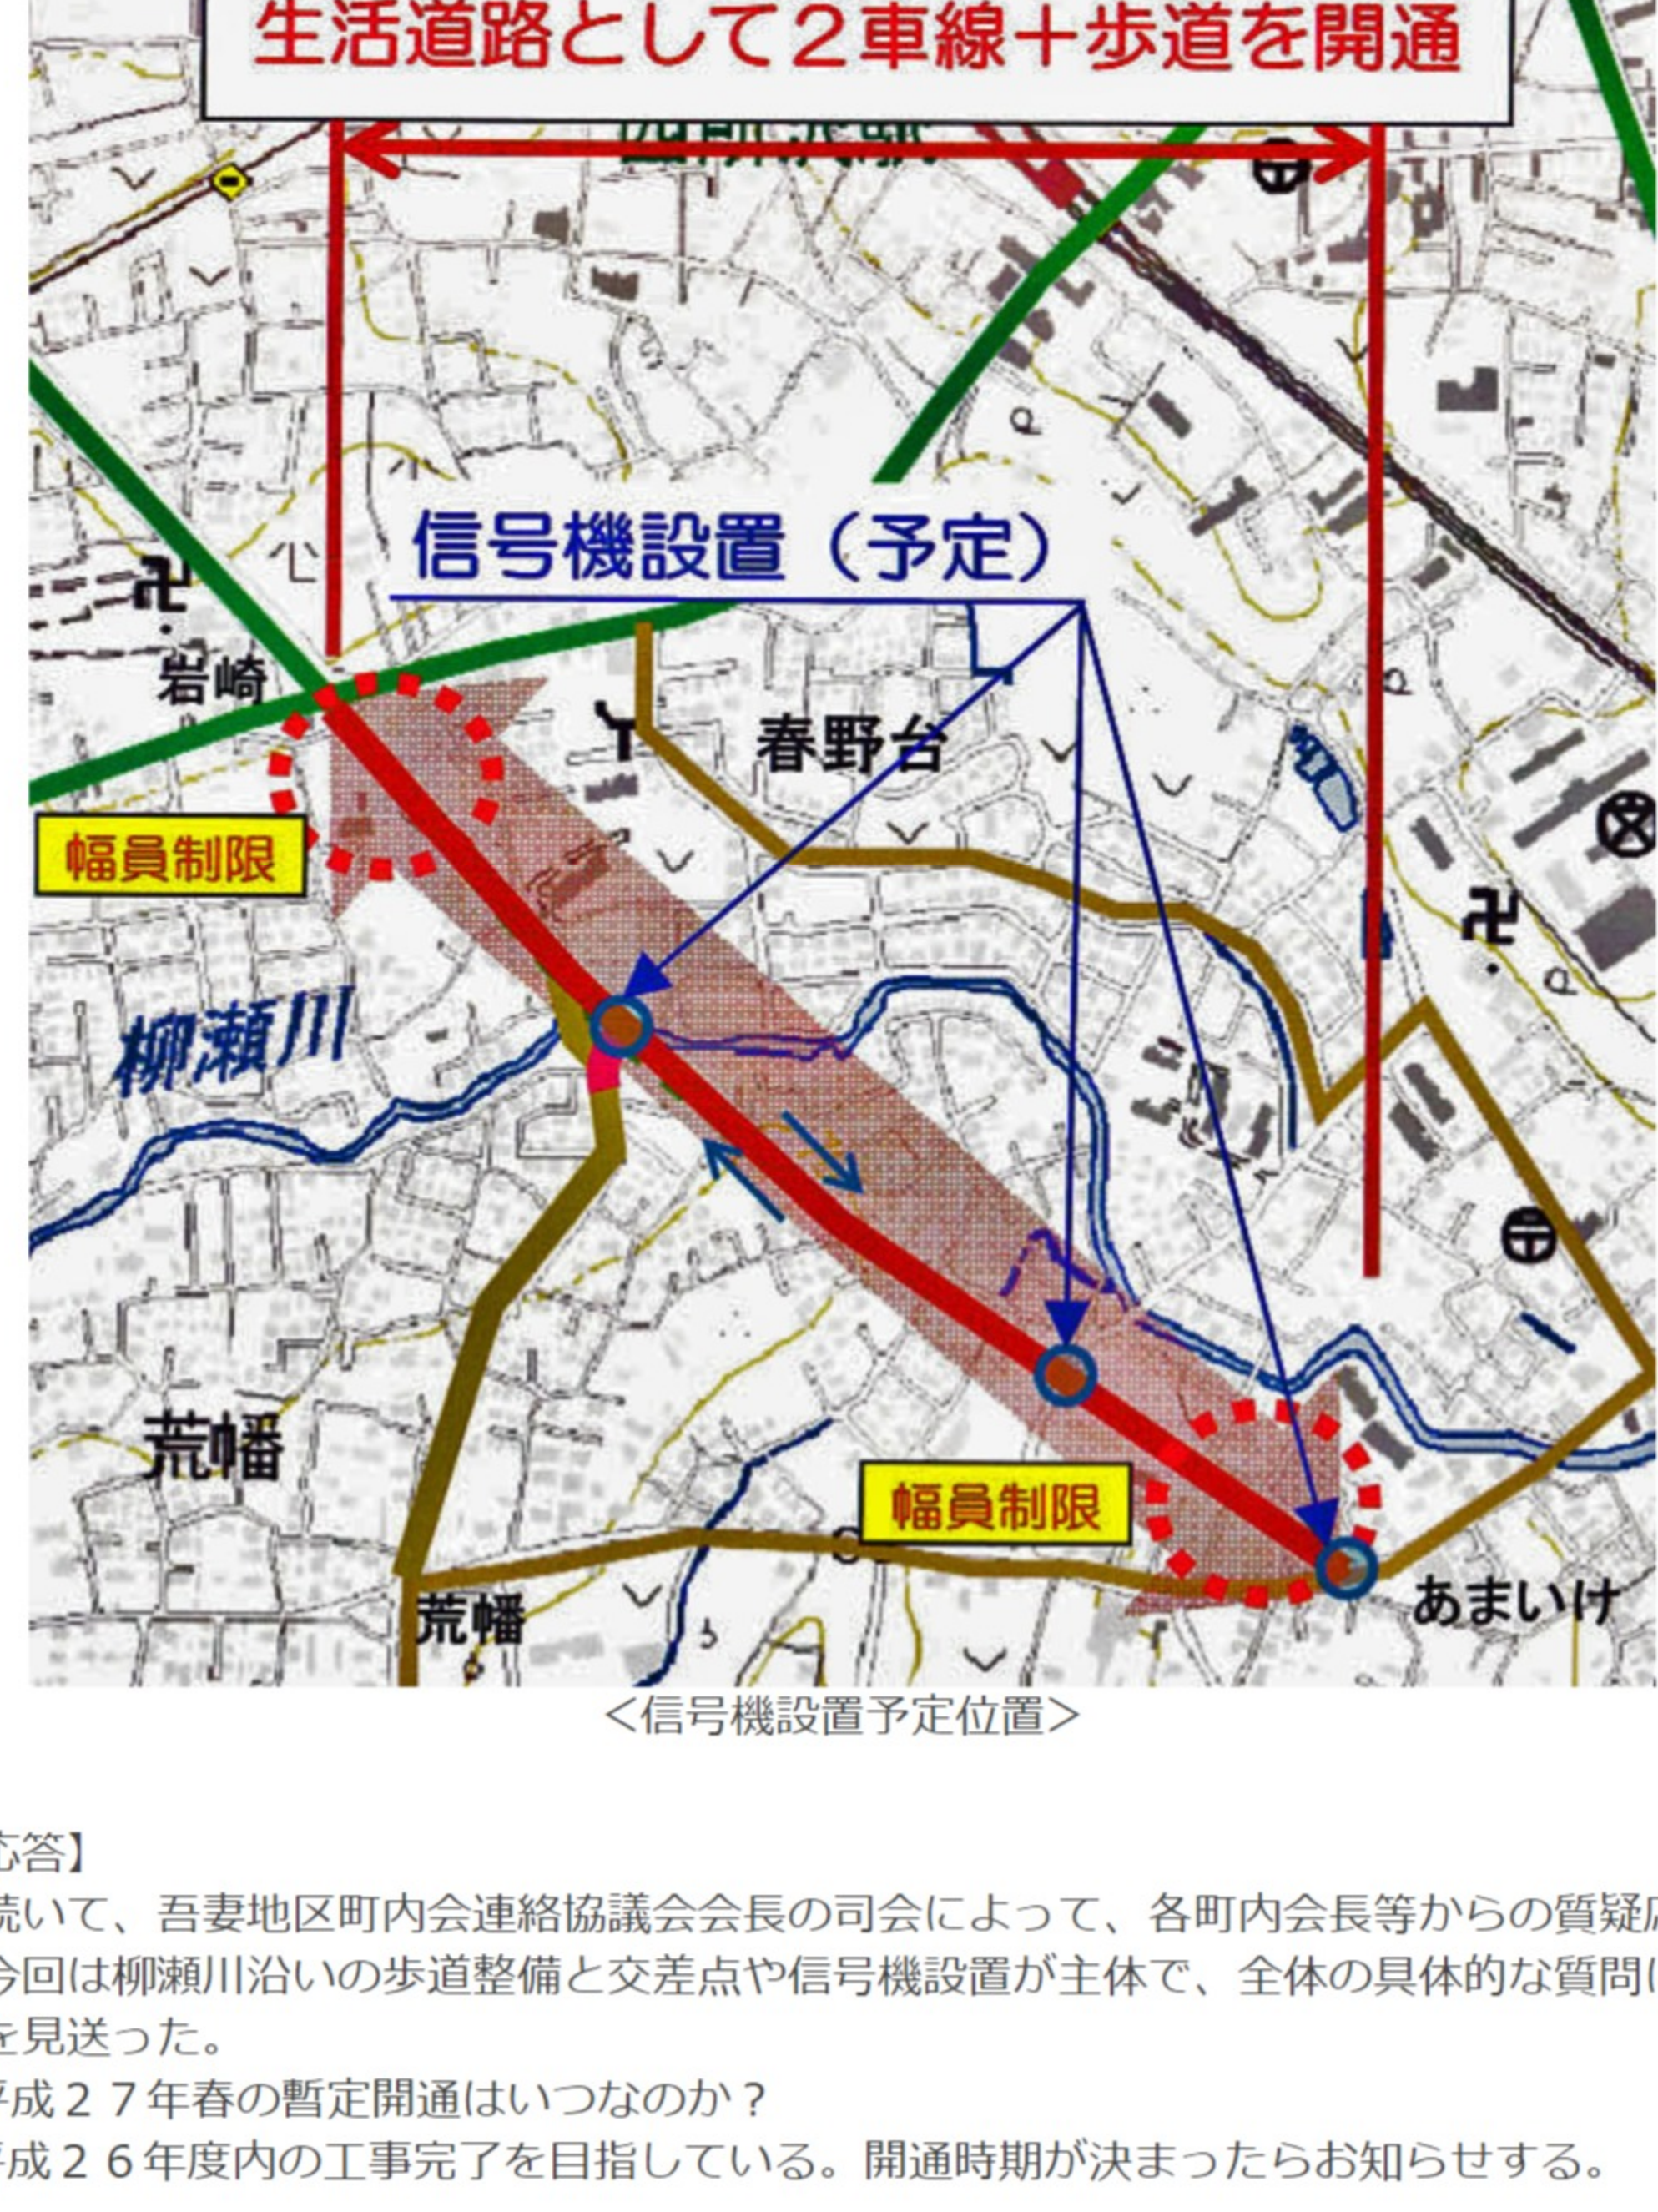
生活道路として２車線＋歩道を開通

信号機設置（予定）

岩崎

幅員制限

春野台

柳瀬川

荒幡

幅員制限

荒幡

あまいけ

<信号機設置予定位置>

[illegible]応答】
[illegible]続いて、吾妻地区町内会連絡協議会会長の司会によって、各町内会長等からの質疑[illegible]
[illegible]今回は柳瀬川沿いの歩道整備と交差点や信号機設置が主体で、全体の具体的な質問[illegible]
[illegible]を見送った。
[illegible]平成２７年春の暫定開通はいつなのか？
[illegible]平成２６年度内の工事完了を目指している。開通時期が決まったらお知らせする。